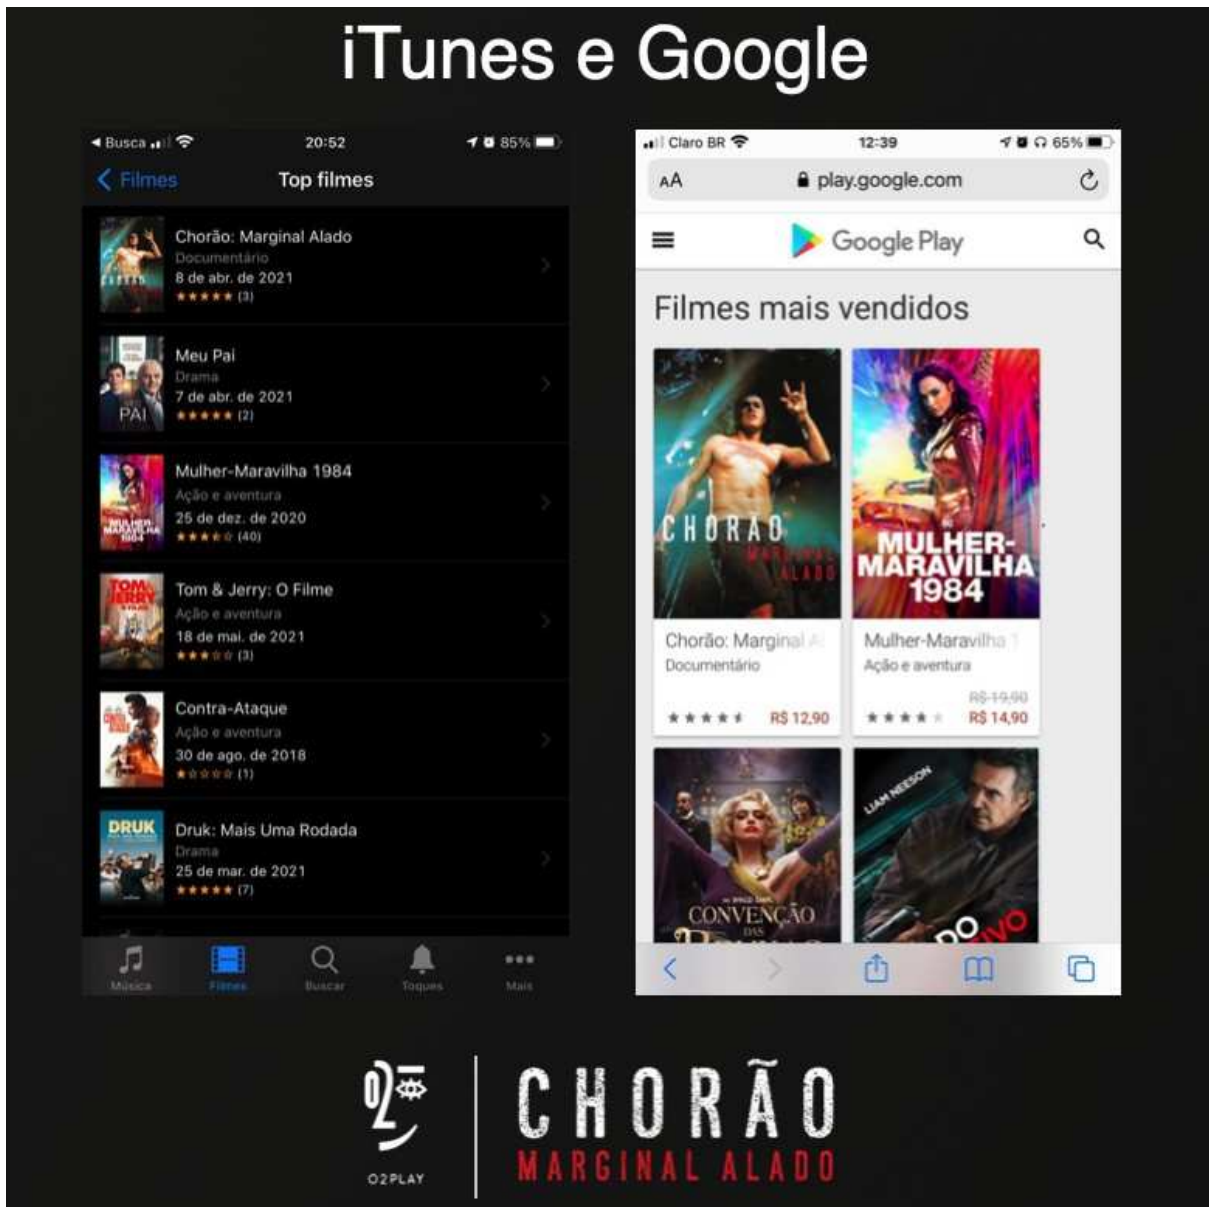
iTunes e Google

◂ Busca 20:52 85%

Filmes Top filmes

Chorão: Marginal Alado
Documentário
8 de abr. de 2021
★★★★★ (3)

Meu Pai
Drama
7 de abr. de 2021
★★★★★ (2)

Mulher-Maravilha 1984
Ação e aventura
25 de dez. de 2020
★★★★☆ (40)

Tom & Jerry: O Filme
Ação e aventura
18 de mai. de 2021
★★★☆☆ (3)

Contra-Ataque
Ação e aventura
30 de ago. de 2018
★☆☆☆☆ (1)

Druk: Mais Uma Rodada
Drama
25 de mar. de 2021
★★★★★ (7)

Música Filmes Buscar Toques Mais

Claro BR 12:39 65%

AA play.google.com

Google Play

Filmes mais vendidos

CHORÃO MARGINAL ALADO

MULHER-MARAVILHA 1984

Chorão: Marginal A
Documentário
R$ 12,90

Mulher-Maravilha 1
Ação e aventura
R$ 19,90
R$ 14,90

CONVENÇÃO DAS

LIAM NEESON

O2PLAY

CHORÃO
MARGINAL ALADO